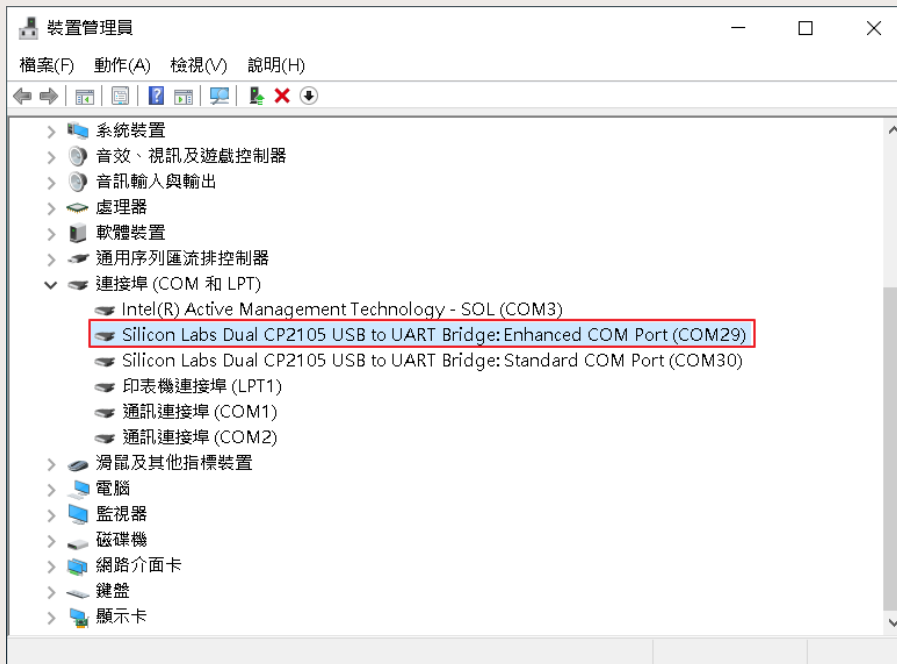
裝置管理員

檔案(F) 動作(A) 檢視(V) 說明(H)

系統裝置
音效、視訊及遊戲控制器
音訊輸入與輸出
處理器
軟體裝置
通用序列匯流排控制器
連接埠 (COM 和 LPT)
Intel(R) Active Management Technology - SOL (COM3)
Silicon Labs Dual CP2105 USB to UART Bridge: Enhanced COM Port (COM29)
Silicon Labs Dual CP2105 USB to UART Bridge: Standard COM Port (COM30)
印表機連接埠 (LPT1)
通訊連接埠 (COM1)
通訊連接埠 (COM2)
滑鼠及其他指標裝置
電腦
監視器
磁碟機
網路介面卡
鍵盤
顯示卡